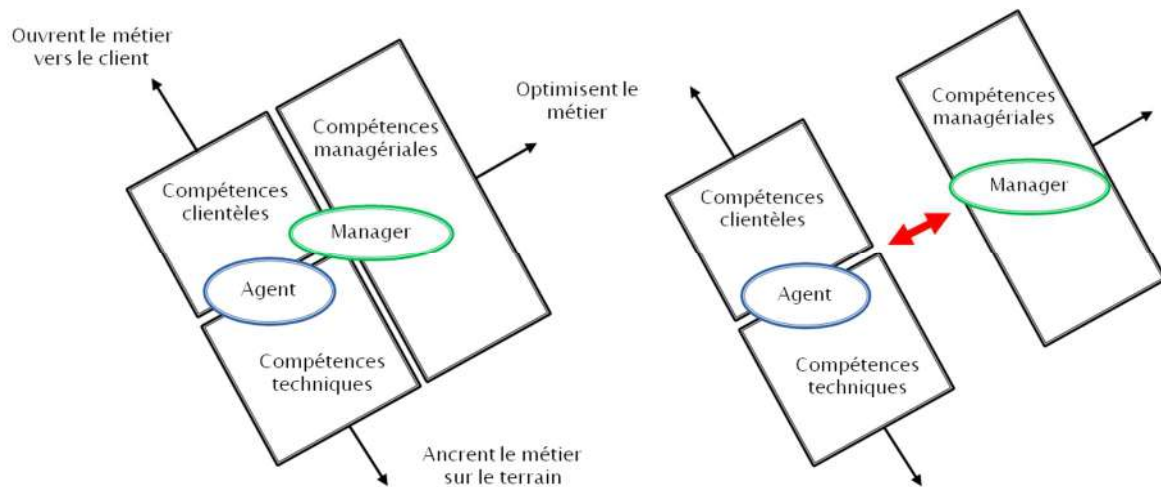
Ouvrent le métier vers le client

Optimisent le métier

Compétences managériales

Compétences clientèles

Manager

Agent

Compétences techniques

Ancrent le métier sur le terrain

Compétences managériales

Manager

Compétences clientèles

Agent

Compétences techniques